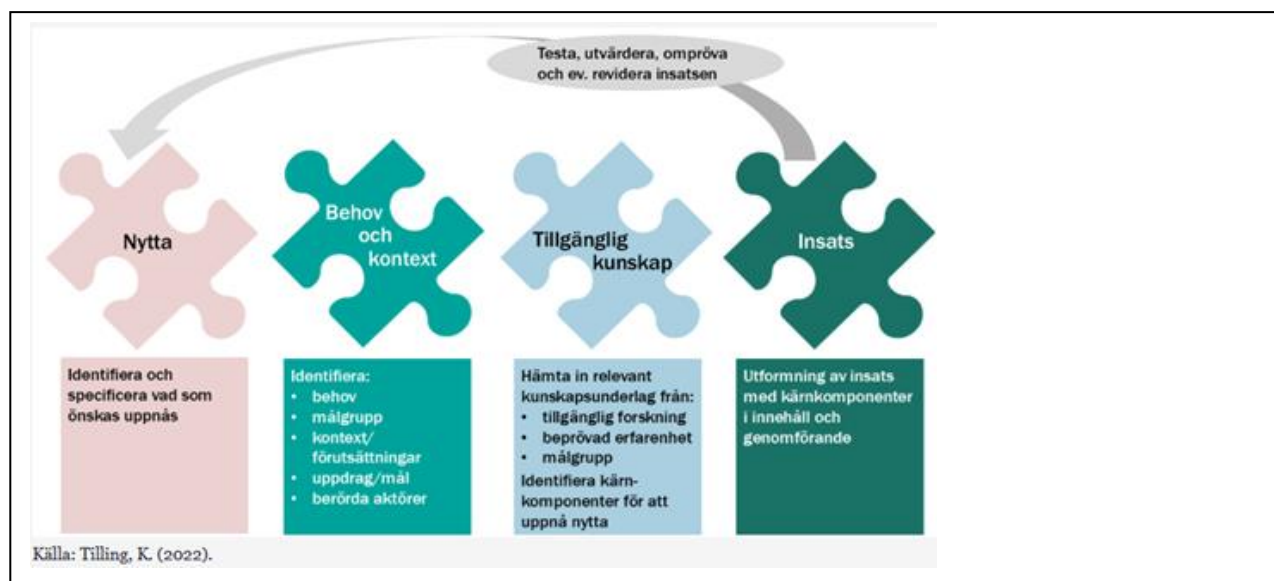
Testa, utvärdera, ompröva och ev. revidera insatsen

Nytta

Behov och kontext

Tillgänglig kunskap

Insats

Identifiera och specificera vad som önskas uppnås

Identifiera:
- behov
- målgrupp
- kontext/förutsättningar
- uppdrag/mål
- berörda aktörer

Hämta in relevant kunskapsunderlag från:
- tillgänglig forskning
- beprövad erfarenhet
- målgrupp

Identifiera kärnkomponenter för att uppnå nytta

Utformning av insats med kärnkomponenter i innehåll och genomförande

Källa: Tilling, K. (2022).